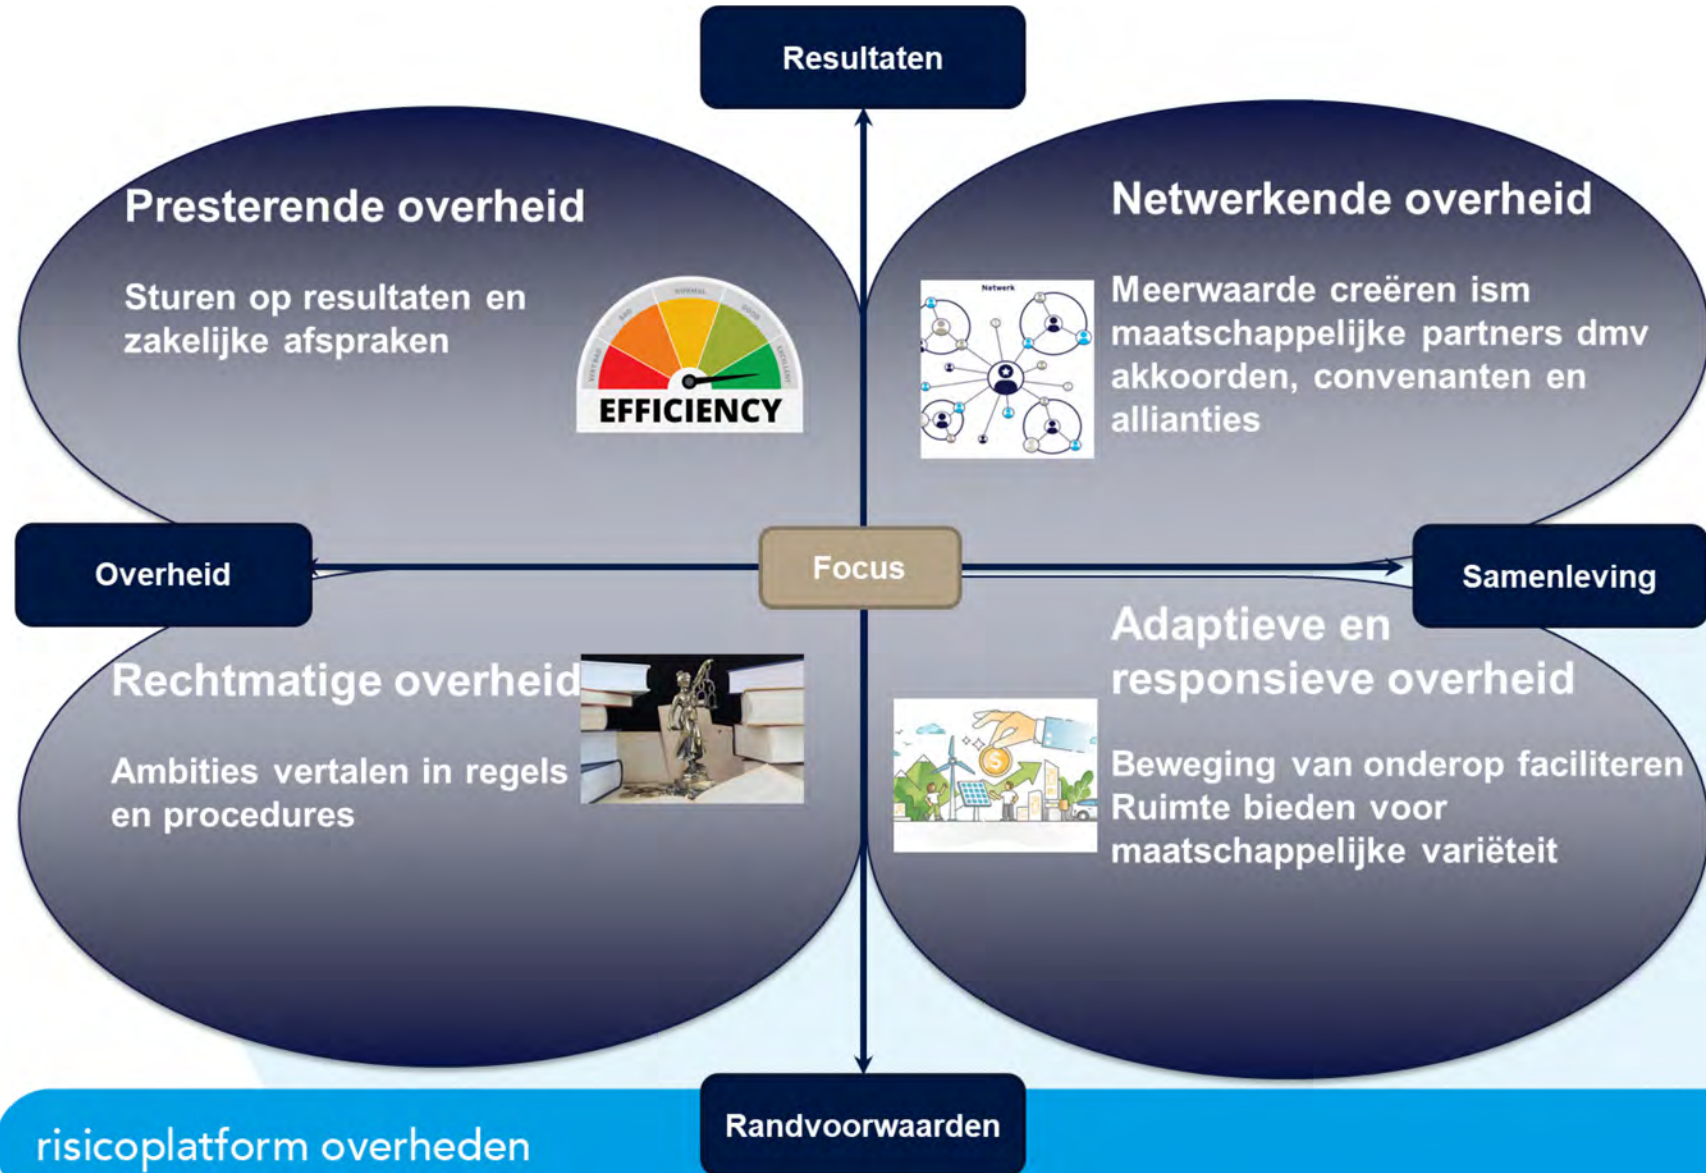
Resultaten

Presterende overheid

Sturen op resultaten en zakelijke afspraken

VERY BAD BAD NORMAL GOOD EXCELLENT

EFFICIENCY

Netwerkende overheid

Netwerk

Meerwaarde creëren ism maatschappelijke partners dmv akkoorden, convenanten en allianties

Overheid

Focus

Samenleving

Rechtmatige overheid

Ambities vertalen in regels en procedures

Adaptieve en responsieve overheid

Beweging van onderop faciliteren
Ruimte bieden voor maatschappelijke variëteit

Randvoorwaarden

risicoplatform overheden